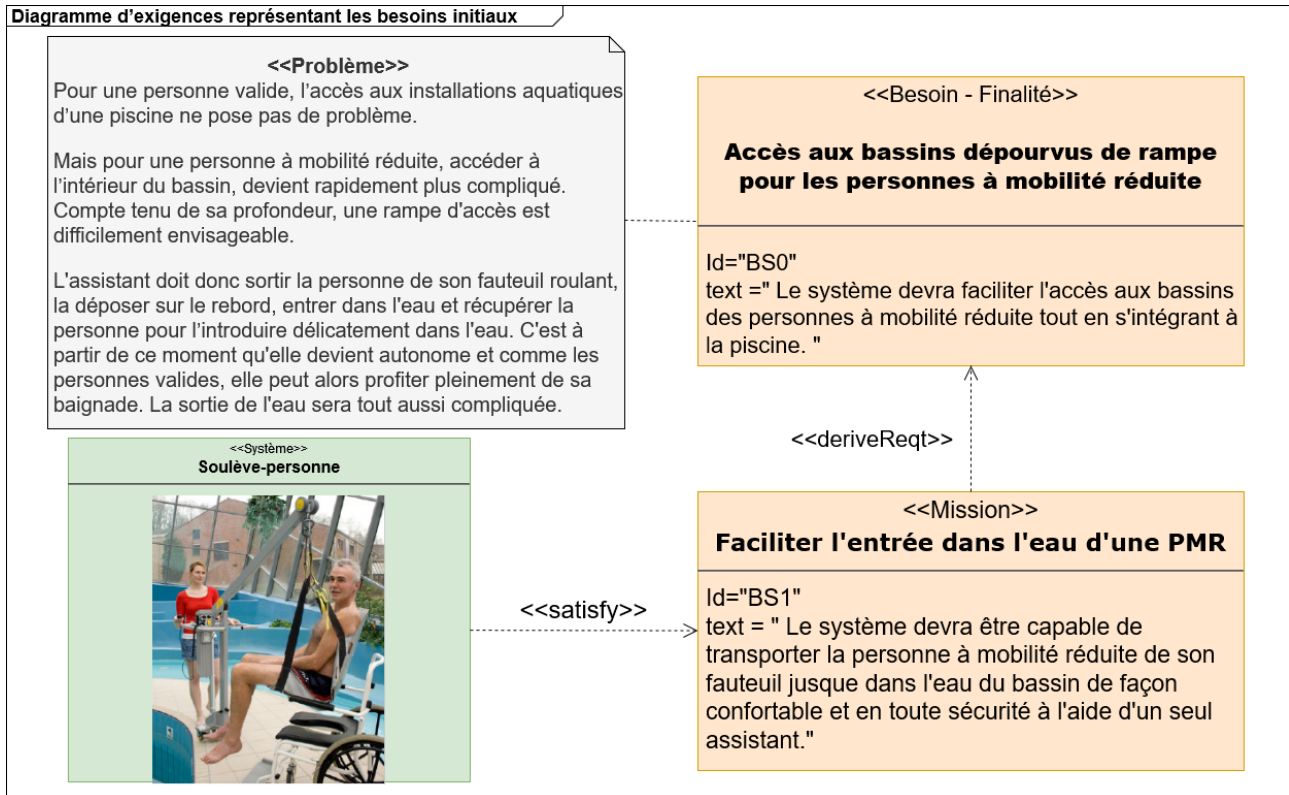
Diagramme d'exigences représentant les besoins initiaux

<<Problème>>
Pour une personne valide, l'accès aux installations aquatiques d'une piscine ne pose pas de problème.

Mais pour une personne à mobilité réduite, accéder à l'intérieur du bassin, devient rapidement plus compliqué. Compte tenu de sa profondeur, une rampe d'accès est difficilement envisageable.

L'assistant doit donc sortir la personne de son fauteuil roulant, la déposer sur le rebord, entrer dans l'eau et récupérer la personne pour l'introduire délicatement dans l'eau. C'est à partir de ce moment qu'elle devient autonome et comme les personnes valides, elle peut alors profiter pleinement de sa baignade. La sortie de l'eau sera tout aussi compliquée.

<<Besoin - Finalité>>
Accès aux bassins dépourvus de rampe pour les personnes à mobilité réduite

Id="BS0"
text =" Le système devra faciliter l'accès aux bassins des personnes à mobilité réduite tout en s'intégrant à la piscine. "

<<deriveReqt>>

<<Système>>
Soulève-personne

<<satisfy>>

<<Mission>>
Faciliter l'entrée dans l'eau d'une PMR

Id="BS1"
text = " Le système devra être capable de transporter la personne à mobilité réduite de son fauteuil jusque dans l'eau du bassin de façon confortable et en toute sécurité à l'aide d'un seul assistant."